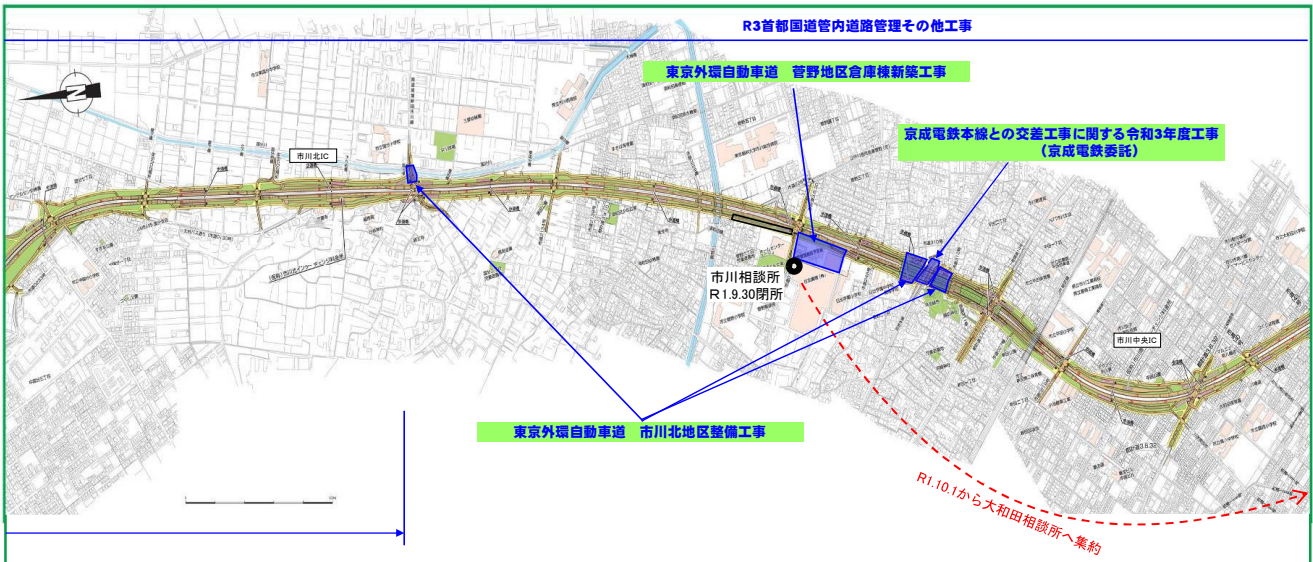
R3首都国道管内道路管理その他工事

東京外環自動車道　菅野地区倉庫棟新築工事

京成電鉄本線との交差工事に関する令和3年度工事
（京成電鉄委託）

市川北IC

市川相談所
R1.9.30閉所

市川中央IC

東京外環自動車道　市川北地区整備工事

R1.10.1から大和田相談所へ集約